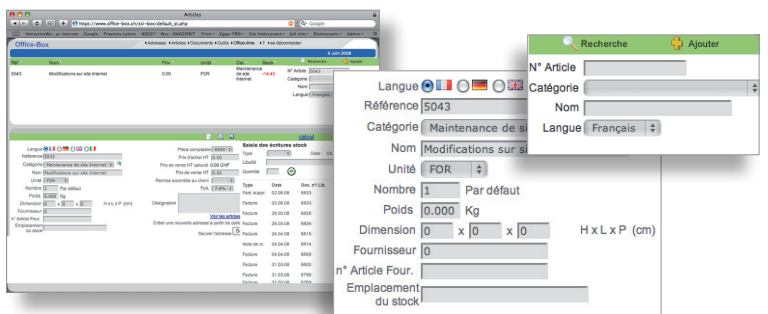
Articles
https://www.office-box.ch/ssl-box/default_sl.php
Google
Office-Box
Adresses Articles Documents Outils Office-time ? Se déconnecter
4 Juin 2008
Réf. Nom Prix Unité Cat. Stock
5043 Modifications sur site Internet 0.00 FOR Maintenance de site Internet -14.45
Recherche
Ajouter
N° Article
Catégorie
Nom
Langue Français
Langue
Référence 5043
Catégorie Maintenance de si
Nom Modifications sur si
Unité FOR
Nombre 1 Par défaut
Poids 0.000 Kg
Dimension 0 x 0 x 0 H x L x P (cm)
Fournisseur 0
n° Article Four.
Emplacement du stock
Saisie des écritures stock
Prix d'achat HT 0.00
Prix de vente HT calculé 0.00 CHF
Prix de vente HT 0.00
Remise accordée au client
T.V.A. 7.6%
Désignation
Type Date Doc. n°
Facture
Voir les articles
Sauver l'article
calcul